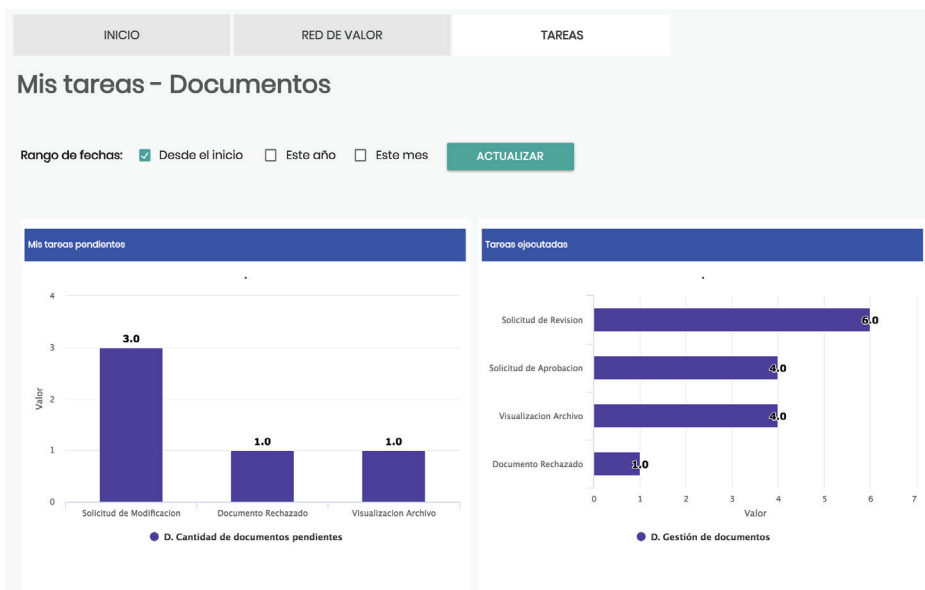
INICIO | RED DE VALOR | TAREAS

Mis tareas - Documentos

Rango de fechas: Desde el inicio Este año Este mes ACTUALIZAR

Mis tareas pendientes

4
3
2
1
0
Valor

3.0
1.0
1.0

Solicitud de Modificacion
Documento Rechazado
Visualizacion Archivo

D. Cantidad de documentos pendientes

Tareas ejecutadas

Solicitud de Revision 6.0
Solicitud de Aprobacion 4.0
Visualizacion Archivo 4.0
Documento Rechazado 1.0

0 1 2 3 4 5 6 7
Valor

D. Gestión de documentos